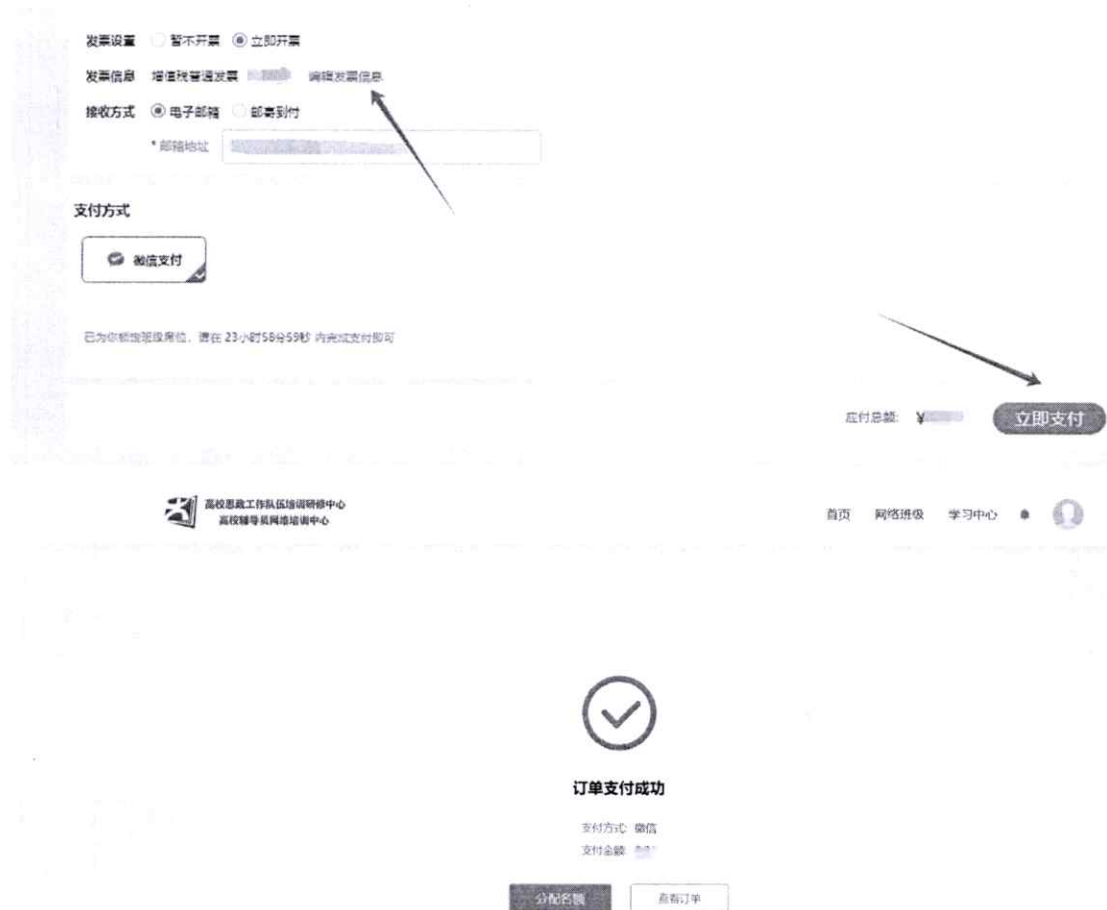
发票设置 暂不开票 立即开票
发票信息 增值税普通发票 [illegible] 编辑发票信息
接收方式 电子邮箱 邮寄到付
* 邮箱地址 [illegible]

支付方式

微信支付

已为你锁定班级席位，请在 23小时58分59秒 内完成支付即可

应付总额: ¥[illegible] 立即支付

高校思政工作队伍培训研修中心
高校辅导员网络培训中心

首页 网络班级 学习中心

订单支付成功

支付方式: 微信
支付金额: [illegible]

分配名额 查看订单